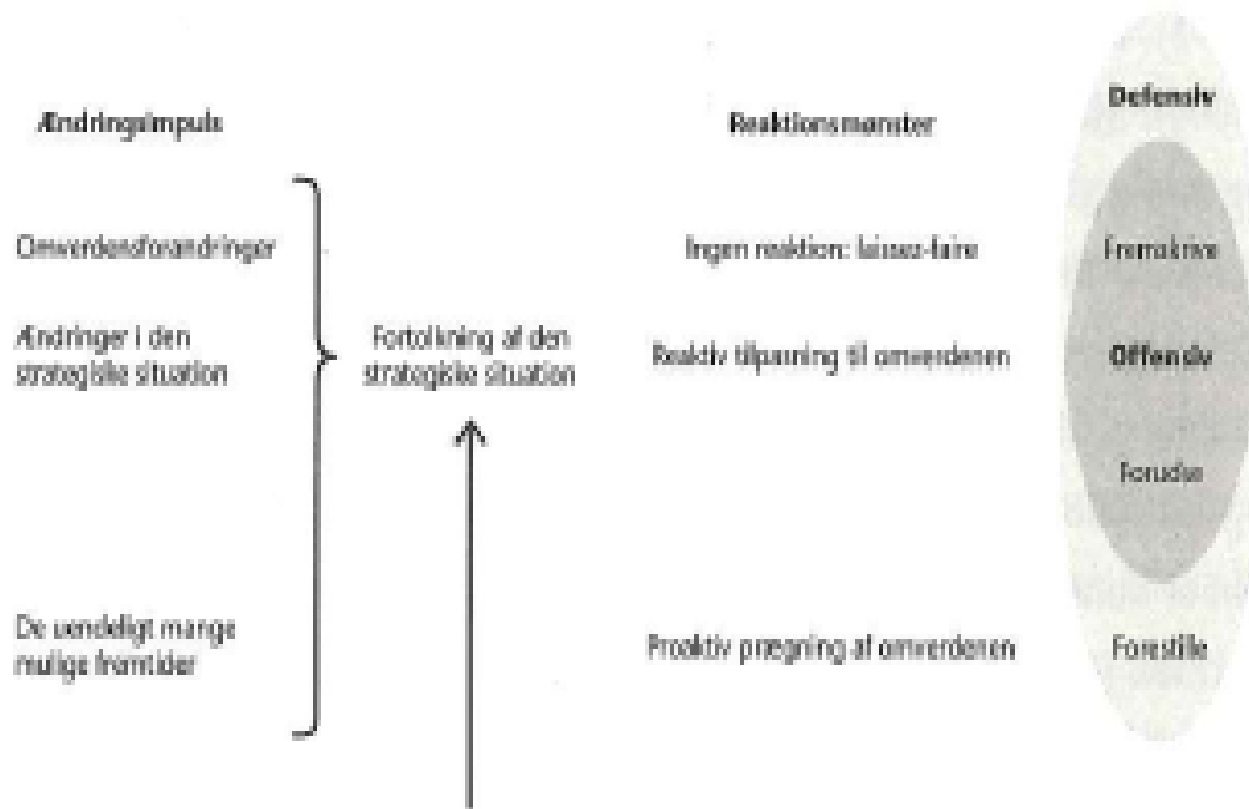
Ændringsimpuls

Omverdensforandringer

Ændringer i den strategiske situation

De uendeligt mange mulige fremtider

Fortolkning af den strategiske situation

Reaktionsmønster

Ingen reaktion: laissez-faire

Reaktiv tilpasning til omverdenen

Proaktiv prægning af omverdenen

Defensiv

Fremskrive

Offensiv

Forudse

Forestille